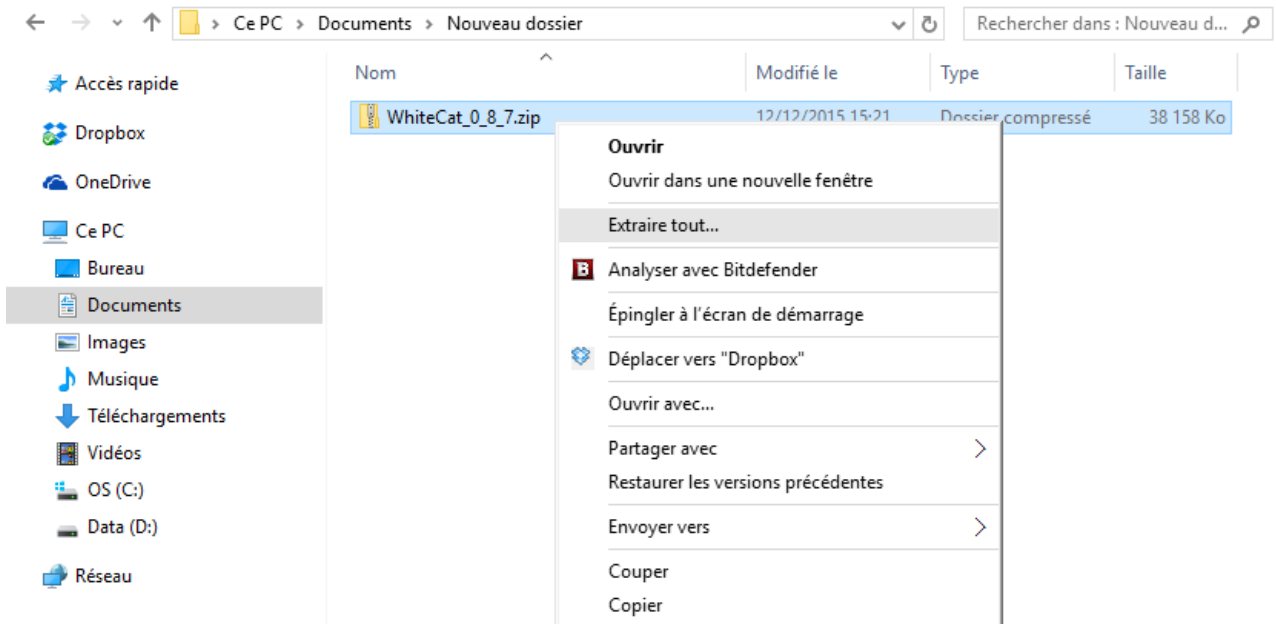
Ce PC > Documents > Nouveau dossier

Rechercher dans : Nouveau d...

Accès rapide
Dropbox
OneDrive
Ce PC
Bureau
Documents
Images
Musique
Téléchargements
Vidéos
OS (C:)
Data (D:)
Réseau

| Nom | Modifié le | Type | Taille |
|---|---|---|---|
| WhiteCat_0_8_7.zip | 12/12/2015 15:21 | Dossier compressé | 38 158 Ko |

Ouvrir
Ouvrir dans une nouvelle fenêtre
Extraire tout...
Analyser avec Bitdefender
Épingler à l'écran de démarrage
Déplacer vers "Dropbox"
Ouvrir avec...
Partager avec
Restaurer les versions précédentes
Envoyer vers
Couper
Copier